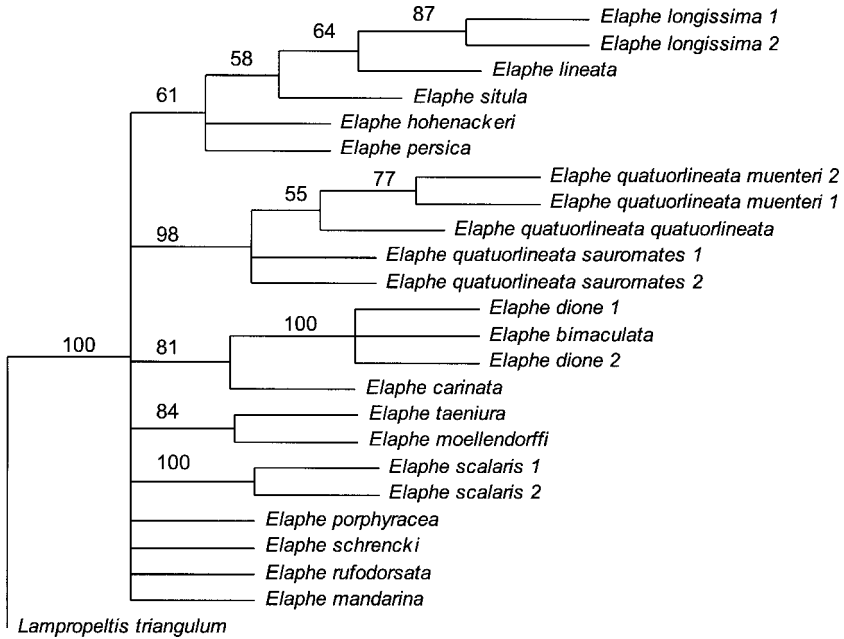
87
64
58
61
Elaphe longissima 1
Elaphe longissima 2
Elaphe lineata
Elaphe situla
Elaphe hohenackeri
Elaphe persica
77
55
98
Elaphe quatuorlineata muenteri 2
Elaphe quatuorlineata muenteri 1
Elaphe quatuorlineata quatuorlineata
Elaphe quatuorlineata sauromates 1
Elaphe quatuorlineata sauromates 2
100
100
81
Elaphe dione 1
Elaphe bimaculata
Elaphe dione 2
Elaphe carinata
84
Elaphe taeniura
Elaphe moellendorffi
100
Elaphe scalaris 1
Elaphe scalaris 2
Elaphe porphyracea
Elaphe schrencki
Elaphe rufodorsata
Elaphe mandarina
Lampropeltis triangulum